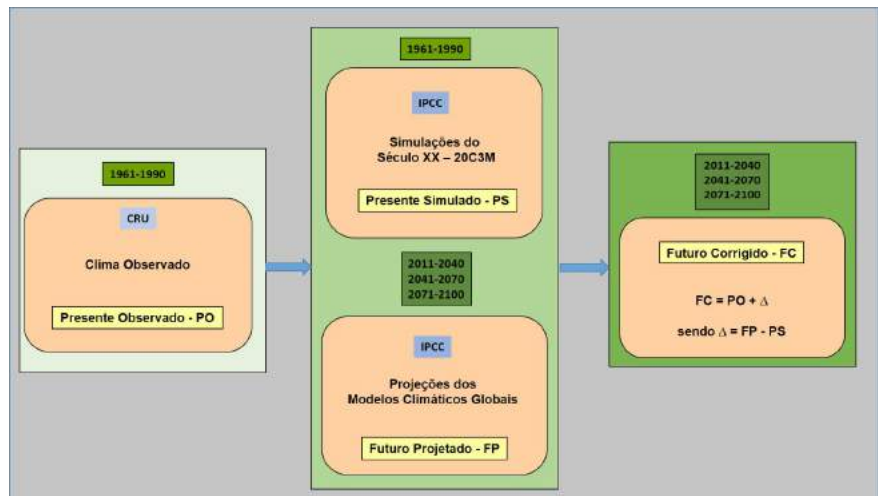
1961-1990

CRU

Clima Observado

Presente Observado - PO

1961-1990

IPCC

Simulações do Século XX – 20C3M

Presente Simulado - PS

2011-2040
2041-2070
2071-2100

IPCC

Projeções dos Modelos Climáticos Globais

Futuro Projetado - FP

2011-2040
2041-2070
2071-2100

Futuro Corrigido - FC

FC = PO + $\Delta$

sendo $\Delta$ = FP - PS